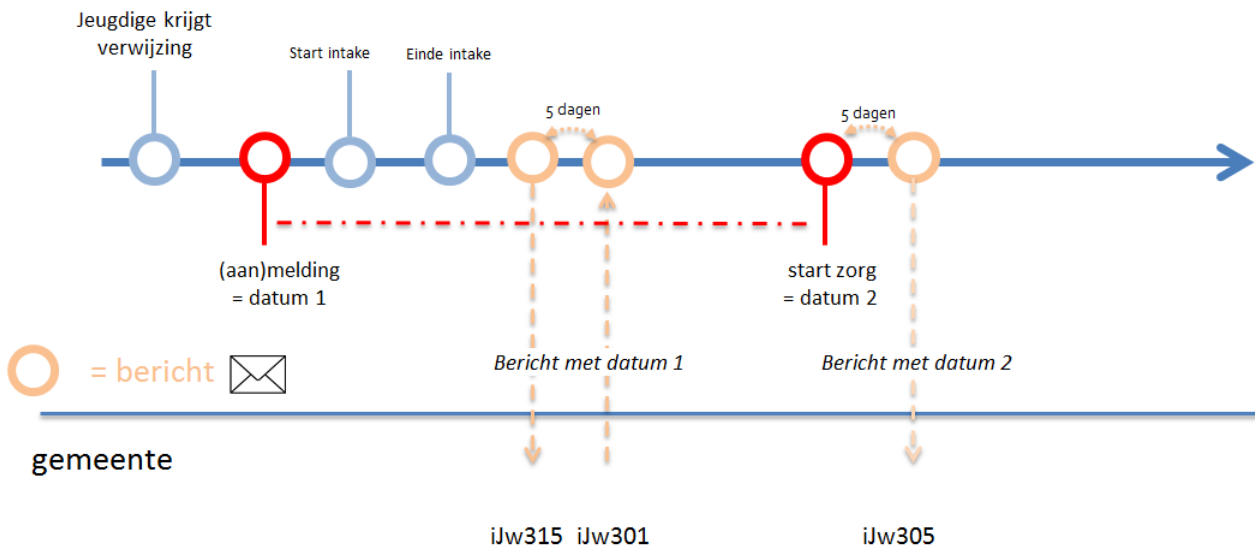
Jeugdige krijgt verwijzing

Start intake

Einde intake

5 dagen

5 dagen

(aan)melding
= datum 1

start zorg
= datum 2

= bericht

Bericht met datum 1

Bericht met datum 2

gemeente

iJw315 iJw301

iJw305